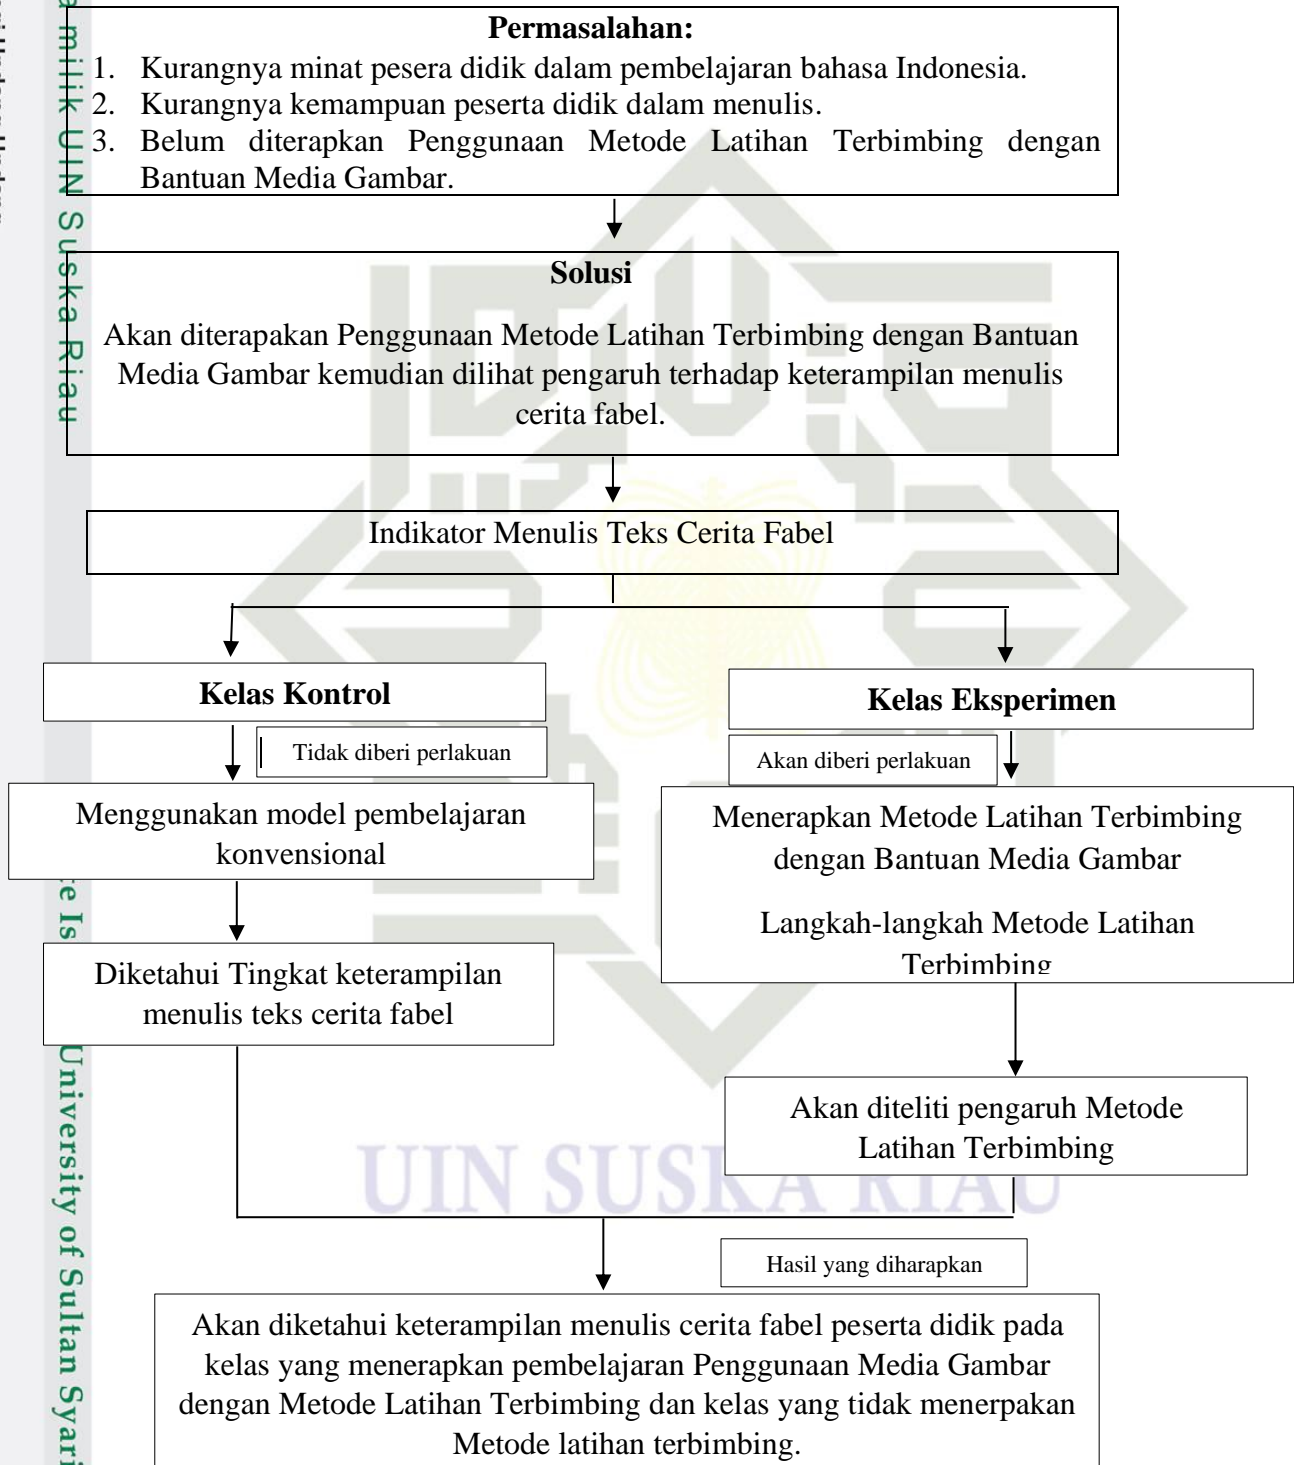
Permasalahan:

1. Kurangnya minat pesera didik dalam pembelajaran bahasa Indonesia.
2. Kurangnya kemampuan peserta didik dalam menulis.
3. Belum diterapkan Penggunaan Metode Latihan Terbimbing dengan Bantuan Media Gambar.

Solusi

Akan diterapakan Penggunaan Metode Latihan Terbimbing dengan Bantuan Media Gambar kemudian dilihat pengaruh terhadap keterampilan menulis cerita fabel.

Indikator Menulis Teks Cerita Fabel

Kelas Kontrol

Tidak diberi perlakuan

Menggunakan model pembelajaran konvensional

Diketahui Tingkat keterampilan menulis teks cerita fabel

Kelas Eksperimen

Akan diberi perlakuan

Menerapkan Metode Latihan Terbimbing dengan Bantuan Media Gambar

Langkah-langkah Metode Latihan Terbimbing

Akan diteliti pengaruh Metode Latihan Terbimbing

Hasil yang diharapkan

Akan diketahui keterampilan menulis cerita fabel peserta didik pada kelas yang menerapkan pembelajaran Penggunaan Media Gambar dengan Metode Latihan Terbimbing dan kelas yang tidak menerpakan Metode latihan terbimbing.

milik UIN Suska Riau

e Is

University of Sultan Syari

UIN SUSKA RIAU